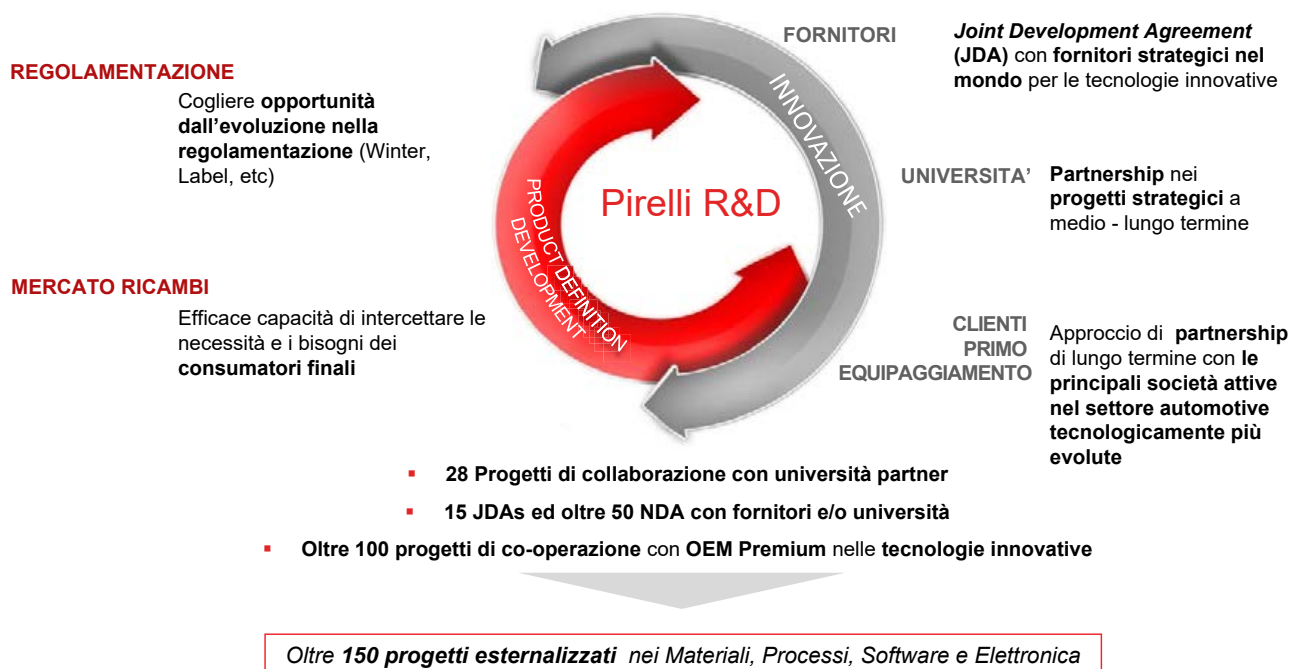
REGOLAMENTAZIONE

Cogliere opportunità dall'evoluzione nella regolamentazione (Winter, Label, etc)

MERCATO RICAMBI

Efficace capacità di intercettare le necessità e i bisogni dei consumatori finali

FORNITORI

INNOVAZIONE

Pirelli R&D

PRODUCT DEFINITION DEVELOPMENT

Joint Development Agreement (JDA) con fornitori strategici nel mondo per le tecnologie innovative

UNIVERSITA'

Partnership nei progetti strategici a medio - lungo termine

CLIENTI PRIMO EQUIPAGGIAMENTO

Approccio di partnership di lungo termine con le principali società attive nel settore automotive tecnologicamente più evolute

▪ 28 Progetti di collaborazione con università partner

▪ 15 JDAs ed oltre 50 NDA con fornitori e/o università

▪ Oltre 100 progetti di co-operazione con OEM Premium nelle tecnologie innovative

Oltre 150 progetti esternalizzati nei Materiali, Processi, Software e Elettronica